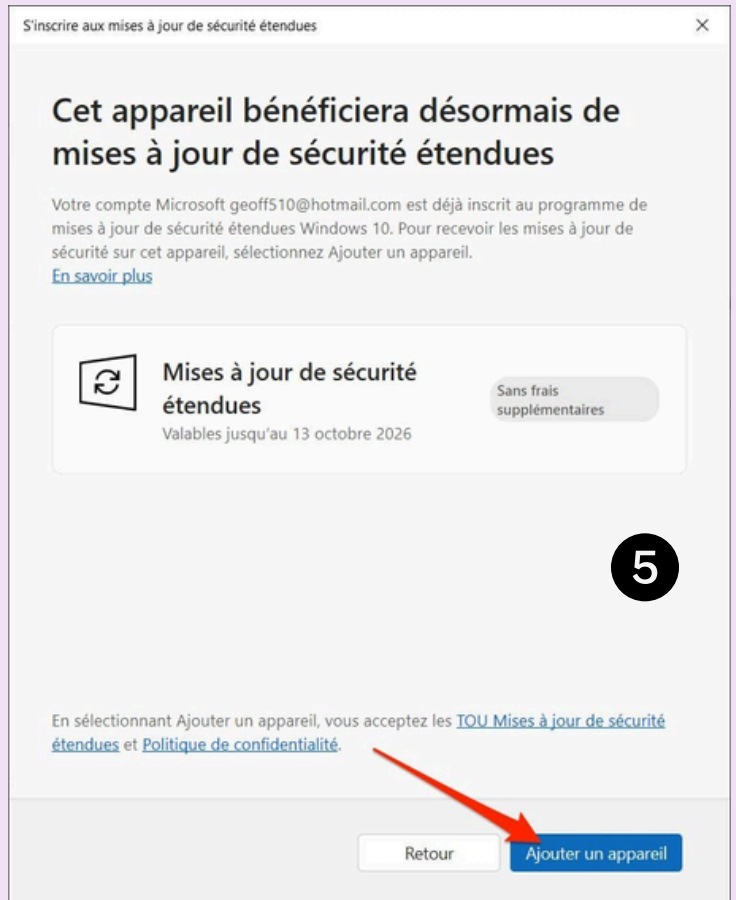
S'inscrire aux mises à jour de sécurité étendues

×

Cet appareil bénéficiera désormais de mises à jour de sécurité étendues

Votre compte Microsoft geoff510@hotmail.com est déjà inscrit au programme de mises à jour de sécurité étendues Windows 10. Pour recevoir les mises à jour de sécurité sur cet appareil, sélectionnez Ajouter un appareil.
En savoir plus

Mises à jour de sécurité étendues
Valables jusqu'au 13 octobre 2026

Sans frais supplémentaires

5

En sélectionnant Ajouter un appareil, vous acceptez les TOU Mises à jour de sécurité étendues et Politique de confidentialité.

Retour

Ajouter un appareil